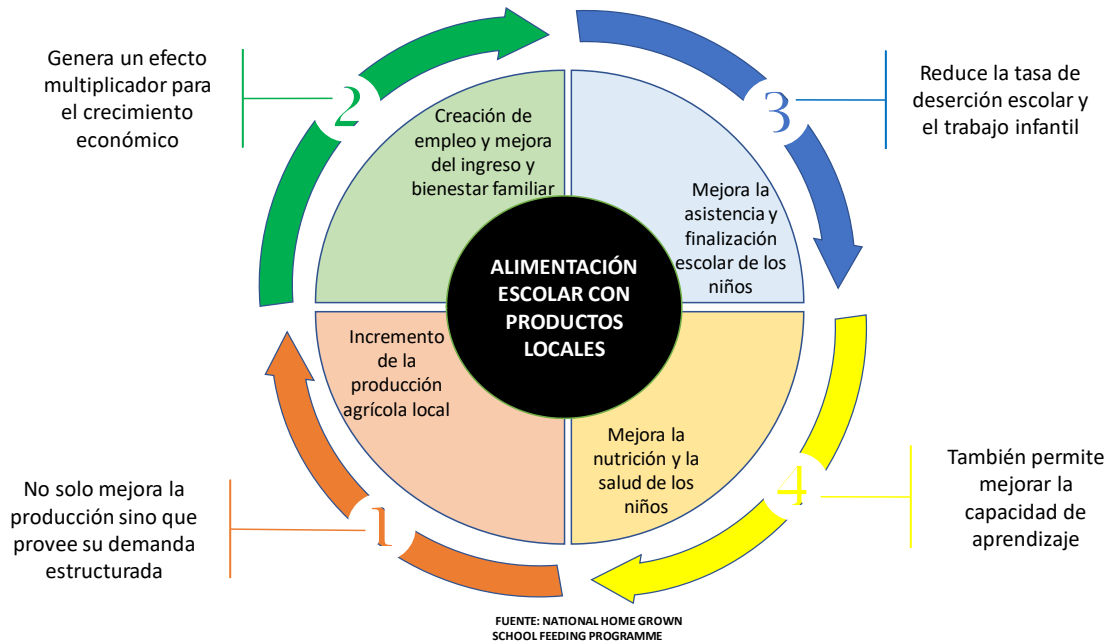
Genera un efecto multiplicador para el crecimiento económico

2

Creación de empleo y mejora del ingreso y bienestar familiar

3

Reduce la tasa de deserción escolar y el trabajo infantil

Mejora la asistencia y finalización escolar de los niños

ALIMENTACIÓN ESCOLAR CON PRODUCTOS LOCALES

Incremento de la producción agrícola local

Mejora la nutrición y la salud de los niños

4

También permite mejorar la capacidad de aprendizaje

No solo mejora la producción sino que provee su demanda estructurada

1

FUENTE: NATIONAL HOME GROWN SCHOOL FEEDING PROGRAMME